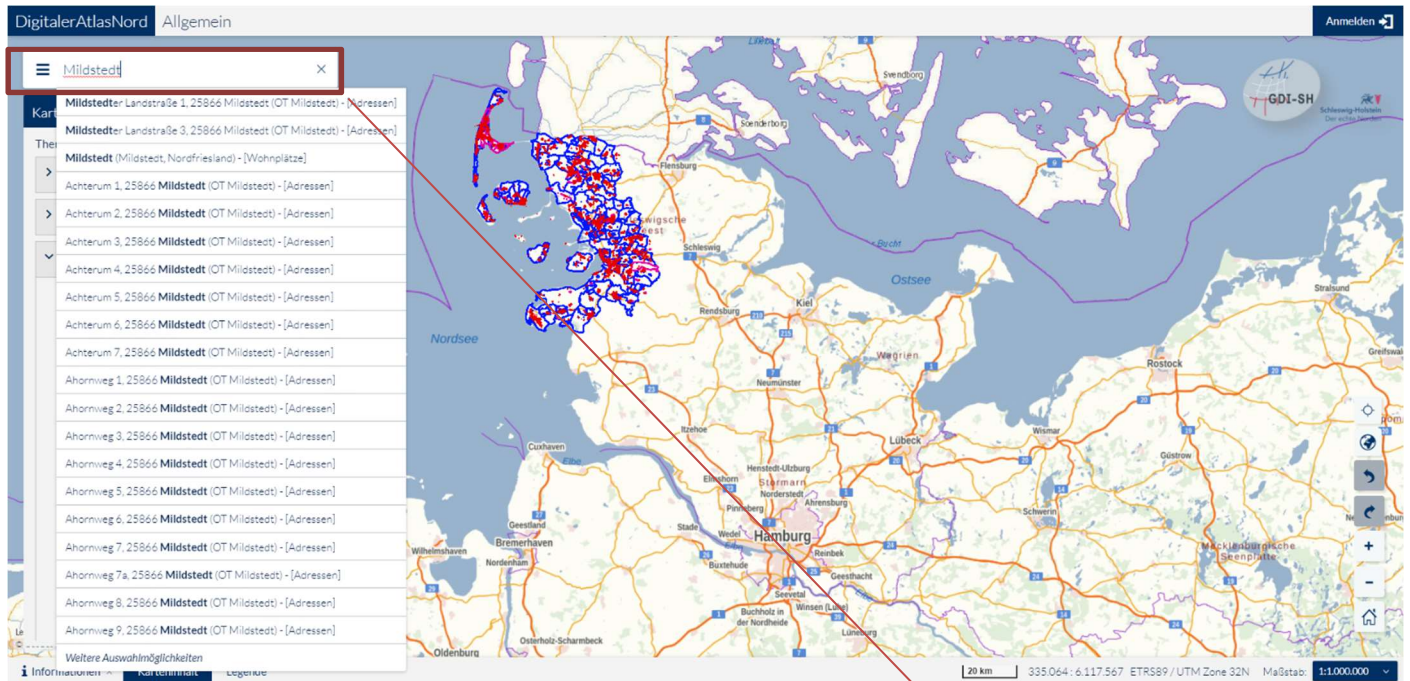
DigitalerAtlasNord Allgemein

Anmelden

Mildstedt

Mildstedter Landstraße 1, 25866 Mildstedt (OT Mildstedt) - [Adressen]
Mildstedter Landstraße 3, 25866 Mildstedt (OT Mildstedt) - [Adressen]
Mildstedt (Mildstedt, Nordfriesland) - [Wohnplätze]
Achterum 1, 25866 Mildstedt (OT Mildstedt) - [Adressen]
Achterum 2, 25866 Mildstedt (OT Mildstedt) - [Adressen]
Achterum 3, 25866 Mildstedt (OT Mildstedt) - [Adressen]
Achterum 4, 25866 Mildstedt (OT Mildstedt) - [Adressen]
Achterum 5, 25866 Mildstedt (OT Mildstedt) - [Adressen]
Achterum 6, 25866 Mildstedt (OT Mildstedt) - [Adressen]
Achterum 7, 25866 Mildstedt (OT Mildstedt) - [Adressen]
Ahornweg 1, 25866 Mildstedt (OT Mildstedt) - [Adressen]
Ahornweg 2, 25866 Mildstedt (OT Mildstedt) - [Adressen]
Ahornweg 3, 25866 Mildstedt (OT Mildstedt) - [Adressen]
Ahornweg 4, 25866 Mildstedt (OT Mildstedt) - [Adressen]
Ahornweg 5, 25866 Mildstedt (OT Mildstedt) - [Adressen]
Ahornweg 6, 25866 Mildstedt (OT Mildstedt) - [Adressen]
Ahornweg 7, 25866 Mildstedt (OT Mildstedt) - [Adressen]
Ahornweg 7a, 25866 Mildstedt (OT Mildstedt) - [Adressen]
Ahornweg 8, 25866 Mildstedt (OT Mildstedt) - [Adressen]
Ahornweg 9, 25866 Mildstedt (OT Mildstedt) - [Adressen]
Weitere Auswahlmöglichkeiten

Kart
Ther

GDI-SH
Schleswig-Holstein Der echte Norden

Svendborg
Sønderborg
Flensburg
Schleswig
Kiel
Rendsburg
Neumünster
Wagrien
Ostsee
Nordsee
Stralsund
Greifswald
Rostock
Wismar
Güstrow
Schwerin
Lübeck
Itzehoe
Cuxhaven
Elbe
Henstedt-Ulzburg
Stormarn
Norderstedt
Ahrensburg
Elmshorn
Pinneberg
Geestland
Bremerhaven
Stade
Wedel
Hamburg
Reinbek
Geesthacht
Wilhelmshaven
Nordenham
Buxtehude
Seevetal
Winsen (Luhe)
Buchholz in der Nordheide
Lüneburg
Mecklenburgische Seenplatte
Osterholz-Scharmbeck
Oldenburg

Informationen
Karteninhalt
Legende
20 km
335.064 : 6.117.567 ETRS89 / UTM Zone 32N
Maßstab:
1:1.000.000